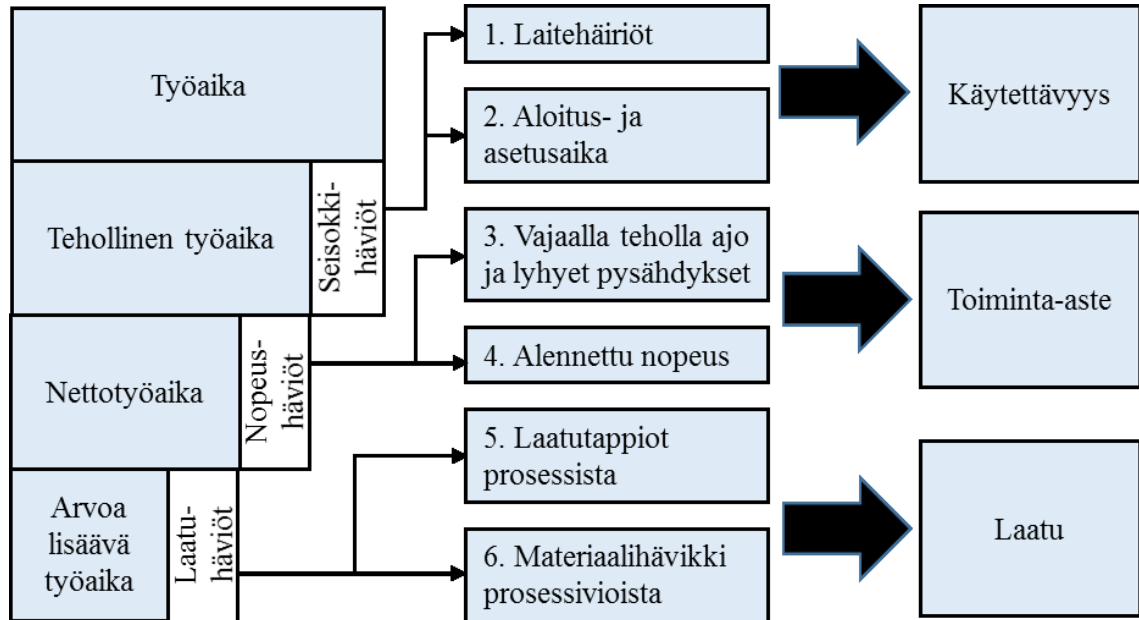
Työaika

Tehollinen työaika

Seisokki-häviöt

Nettotyöaika

Nopeus-häviöt

Arvoa lisäävä työaika

Laatu-häviöt

1. Laitehäiriöt

2. Aloitus- ja asetusaika

3. Vajaalla teholla ajo ja lyhyet pysähdykset

4. Alennettu nopeus

5. Laatutappiot prosessista

6. Materiaalihävikki prosessivioista

Käytettävyys

Toiminta-aste

Laatu